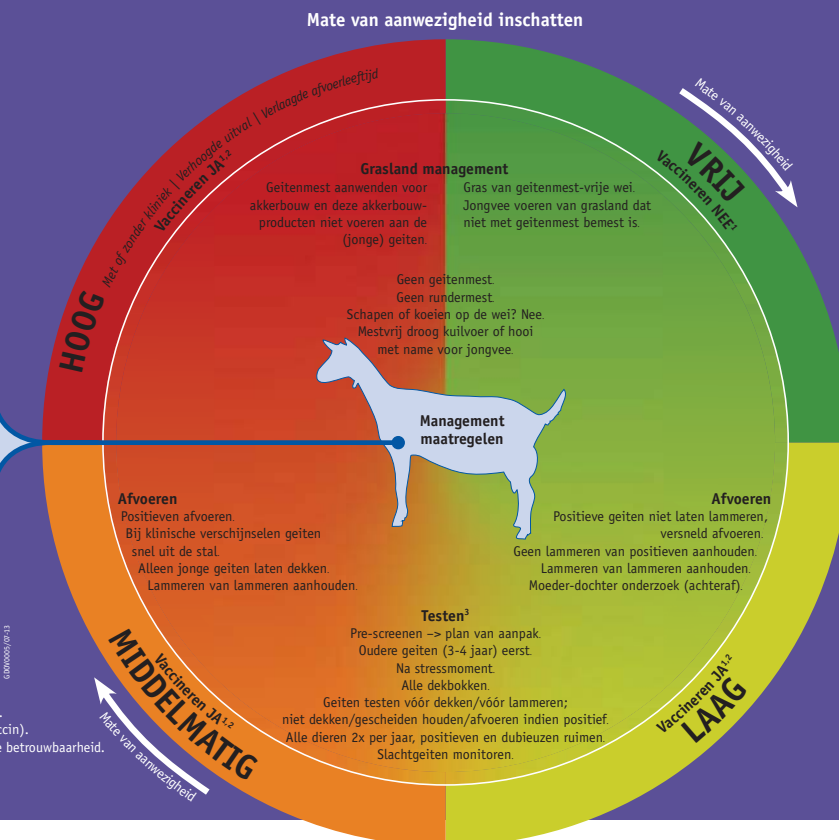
Mate van aanwezigheid inschatten

Mate van aanwezigheid

VRIJ
Vaccineren NEE¹

HOOG
Met of zonder kliniek | Verhoogde uitval | Verlaagde afvoerleeftijd
Vaccineren JA¹,²

Grasland management
Geitenmest aanwenden voor akkerbouw en deze akkerbouwproducten niet voeren aan de (jonge) geiten.

Gras van geitenmest-vrije wei. Jongvee voeren van grasland dat niet met geitenmest bemest is.

Geen geitenmest.
Geen rundermest.
Schapen of koeien op de wei? Nee.
Mestvrij droog kuilvoer of hooi met name voor jongvee.

Management maatregelen

Afvoeren
Positieven afvoeren.
Bij klinische verschijnselen geiten snel uit de stal.
Alleen jonge geiten laten dekken.
Lammeren van lammeren aanhouden.

Afvoeren
Positieve geiten niet laten lammeren, versneld afvoeren.
Geen lammeren van positieven aanhouden.
Lammeren van lammeren aanhouden.
Moeder-dochter onderzoek (achteraf).

Testen³
Pre-screenen –> plan van aanpak.
Oudere geiten (3-4 jaar) eerst.
Na stressmoment.
Alle dekbokken.
Geiten testen vóór dekken/vóór lammeren;
niet dekken/gescheiden houden/afvoeren indien positief.
Alle dieren 2x per jaar, positieven en dubieuzen ruimen.
Slachtgeiten monitoren.

GD000005/07-13

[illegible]ccin).
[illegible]e betrouwbaarheid.

MIDDELMATIG
Vaccineren JA¹,²

Mate van aanwezigheid

LAAG
Vaccineren JA¹,²